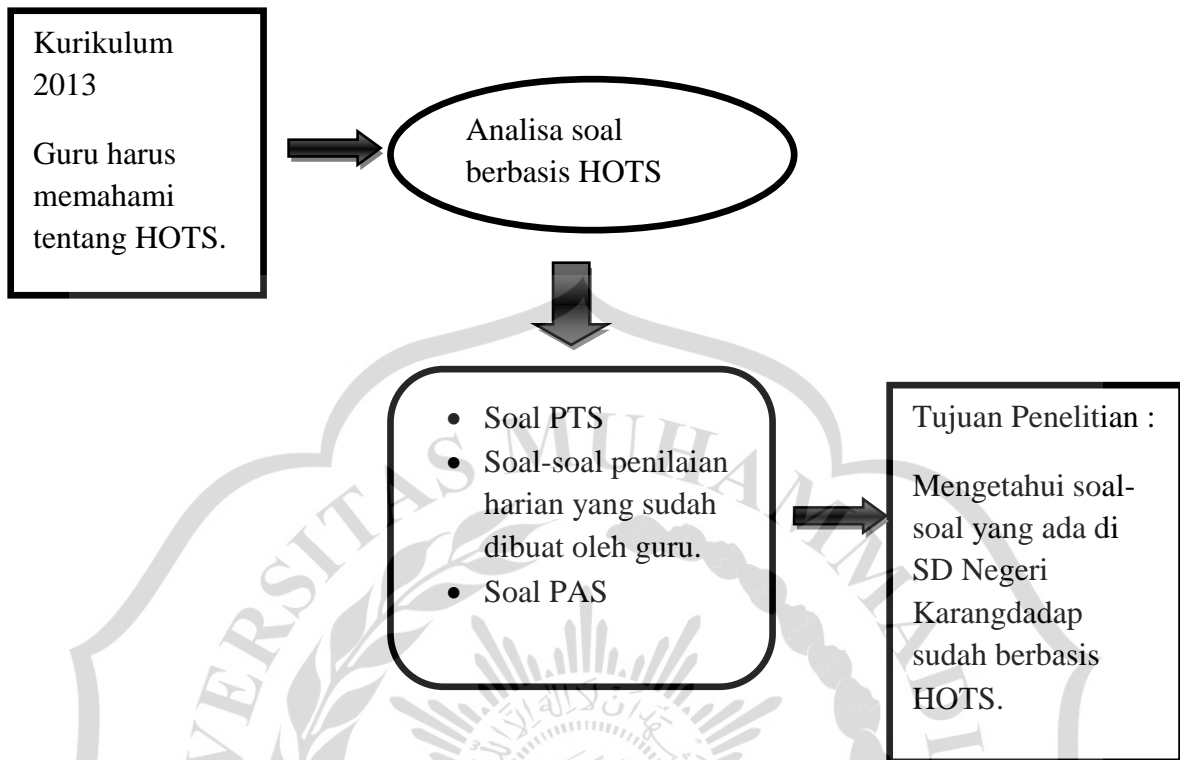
Kurikulum 2013

Guru harus memahami tentang HOTS.

Analisa soal berbasis HOTS

- Soal PTS
- Soal-soal penilaian harian yang sudah dibuat oleh guru.
- Soal PAS

Tujuan Penelitian :

Mengetahui soal-soal yang ada di SD Negeri Karangdadap sudah berbasis HOTS.

UNIVERSITAS MUHAMMADI